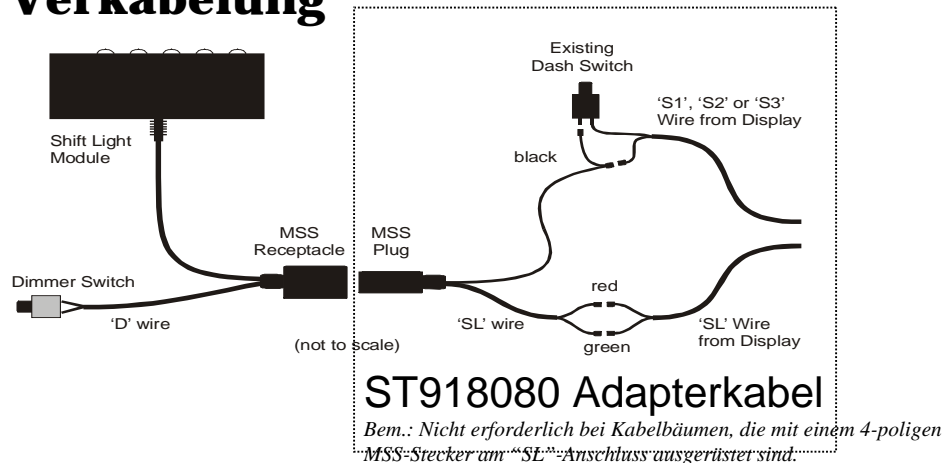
Verkabelung

Shift Light Module

Existing Dash Switch

'S1', 'S2' or 'S3' Wire from Display

black

green

MSS Receptacle

MSS Plug

Dimmer Switch

'D' wire

red

'SL' wire

'SL' Wire from Display

green

(not to scale)

ST918080 Adapterkabel

Bem.: Nicht erforderlich bei Kabelbäumen, die mit einem 4-poligen MSS-Stecker am "SL"-Anschluss ausgerüstet sind.